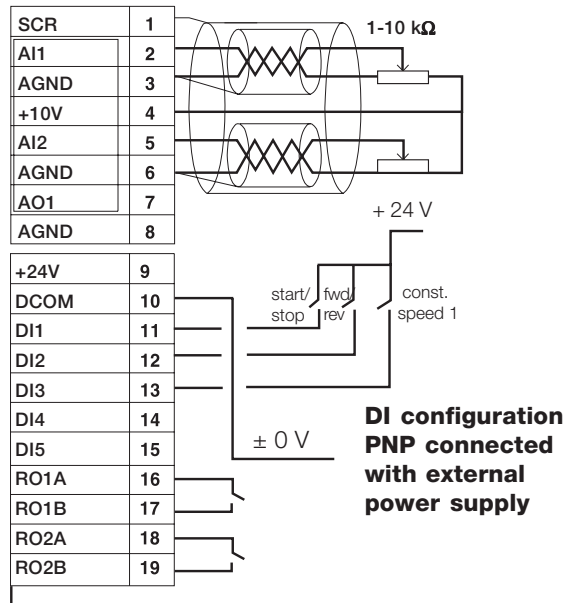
| | |
|---|---|
| SCR | 1 |
| AI1 | 2 |
| AGND | 3 |
| +10V | 4 |
| AI2 | 5 |
| AGND | 6 |
| AO1 | 7 |
| AGND | 8 |

| | |
|---|---|
| +24V | 9 |
| DCOM | 10 |
| DI1 | 11 |
| DI2 | 12 |
| DI3 | 13 |
| DI4 | 14 |
| DI5 | 15 |
| RO1A | 16 |
| RO1B | 17 |
| RO2A | 18 |
| RO2B | 19 |

1-10 kΩ

+ 24 V

start/ stop

fwd/ rev

const. speed 1

± 0 V

DI configuration PNP connected with external power supply